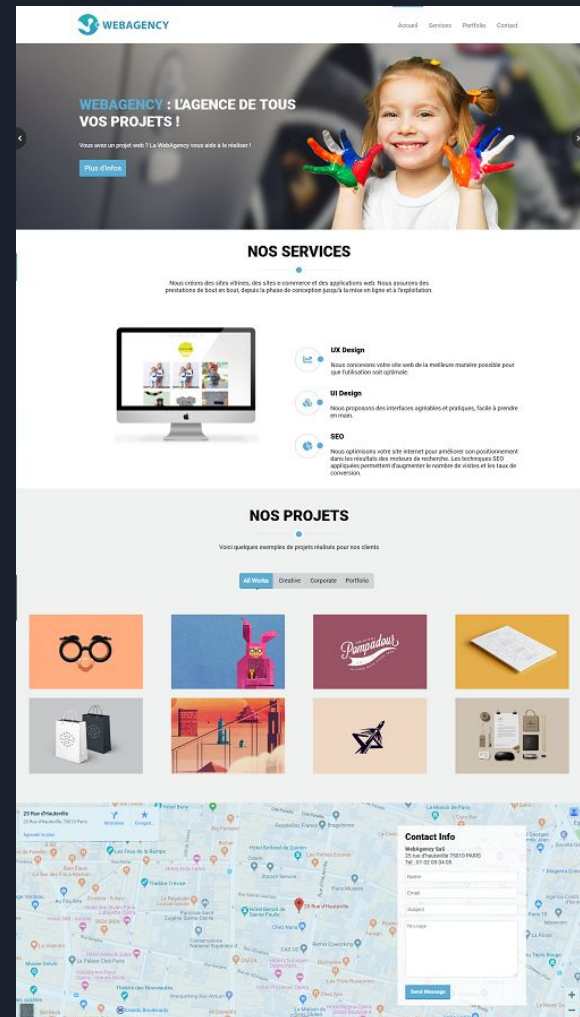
WEBAGENCY

Accueil Services Portfolio Contact

WEBAGENCY : L'AGENCE DE TOUS VOS PROJETS !

Vous avez un projet web ? La WebAgency vous aide à le réaliser !

Plus d'infos

NOS SERVICES

Nous créons des sites vitrines, des sites e-commerce et des applications web. Nous assurons des prestations de bout en bout, depuis la phase de conception jusqu'à la mise en ligne et à l'exploitation.

UX Design

Nous concevons votre site web de la meilleure manière possible pour que l'utilisation soit optimale.

UI Design

Nous proposons des interfaces agréables et pratiques, facile à prendre en main.

SEO

Nous optimisons votre site internet pour améliorer son positionnement dans les résultats des moteurs de recherche. Les techniques SEO appliquées permettent d'augmenter le nombre de visites et les taux de conversion.

NOS PROJETS

Voici quelques exemples de projets réalisés pour nos clients

All Works Creative Corporate Portfolio

Pompadour

25 Rue d'Hauteville
25 Rue d'Hauteville, 75010 Paris
Agrandir le plan

Contact Info

WebAgency SaS
25 rue d'Hauteville 75010 PARIS
Tel : 01 02 03 04 05

Name
Email
Subject
Message

Send Message